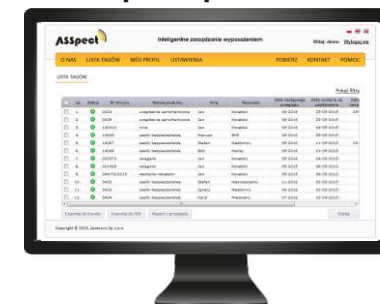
ASSpect

Inteligentne zarządzenie wyposażeniem

Witaj: demo Wyloguj się

O NAS LISTA TAGÓW MÓJ PROFIL USTAWIENIA POBIERZ KONTAKT POMOC

LISTA TAGÓW

Pokaż filtry

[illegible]

Eksportuj do Excela Eksportuj do PDF Raport z przeglądu

Usuń

Copyright © 2015, Asstecom Sp. z o.o.